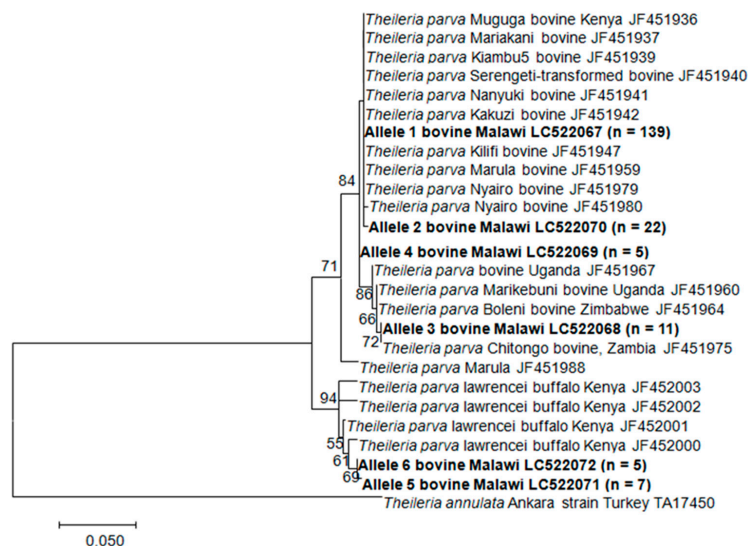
Theileria parva Muguga bovine Kenya JF451936
Theileria parva Mariakani bovine JF451937
Theileria parva Kiambu5 bovine JF451939
Theileria parva Serengeti-transformed bovine JF451940
Theileria parva Nanyuki bovine JF451941
Theileria parva Kakuzi bovine JF451942
Allele 1 bovine Malawi LC522067 (n = 139)
Theileria parva Kilifi bovine JF451947
Theileria parva Marula bovine JF451959
Theileria parva Nyairo bovine JF451979
Theileria parva Nyairo bovine JF451980
Allele 2 bovine Malawi LC522070 (n = 22)
Allele 4 bovine Malawi LC522069 (n = 5)
Theileria parva bovine Uganda JF451967
Theileria parva Marikebuni bovine Uganda JF451960
Theileria parva Boleni bovine Zimbabwe JF451964
Allele 3 bovine Malawi LC522068 (n = 11)
Theileria parva Chitongo bovine, Zambia JF451975
Theileria parva Marula JF451988
Theileria parva lawrencei buffalo Kenya JF452003
Theileria parva lawrencei buffalo Kenya JF452002
Theileria parva lawrencei buffalo Kenya JF452001
Theileria parva lawrencei buffalo Kenya JF452000
Allele 6 bovine Malawi LC522072 (n = 5)
Allele 5 bovine Malawi LC522071 (n = 7)
Theileria annulata Ankara strain Turkey TA17450

84
71
86
66
72
94
55
61
69

0.050